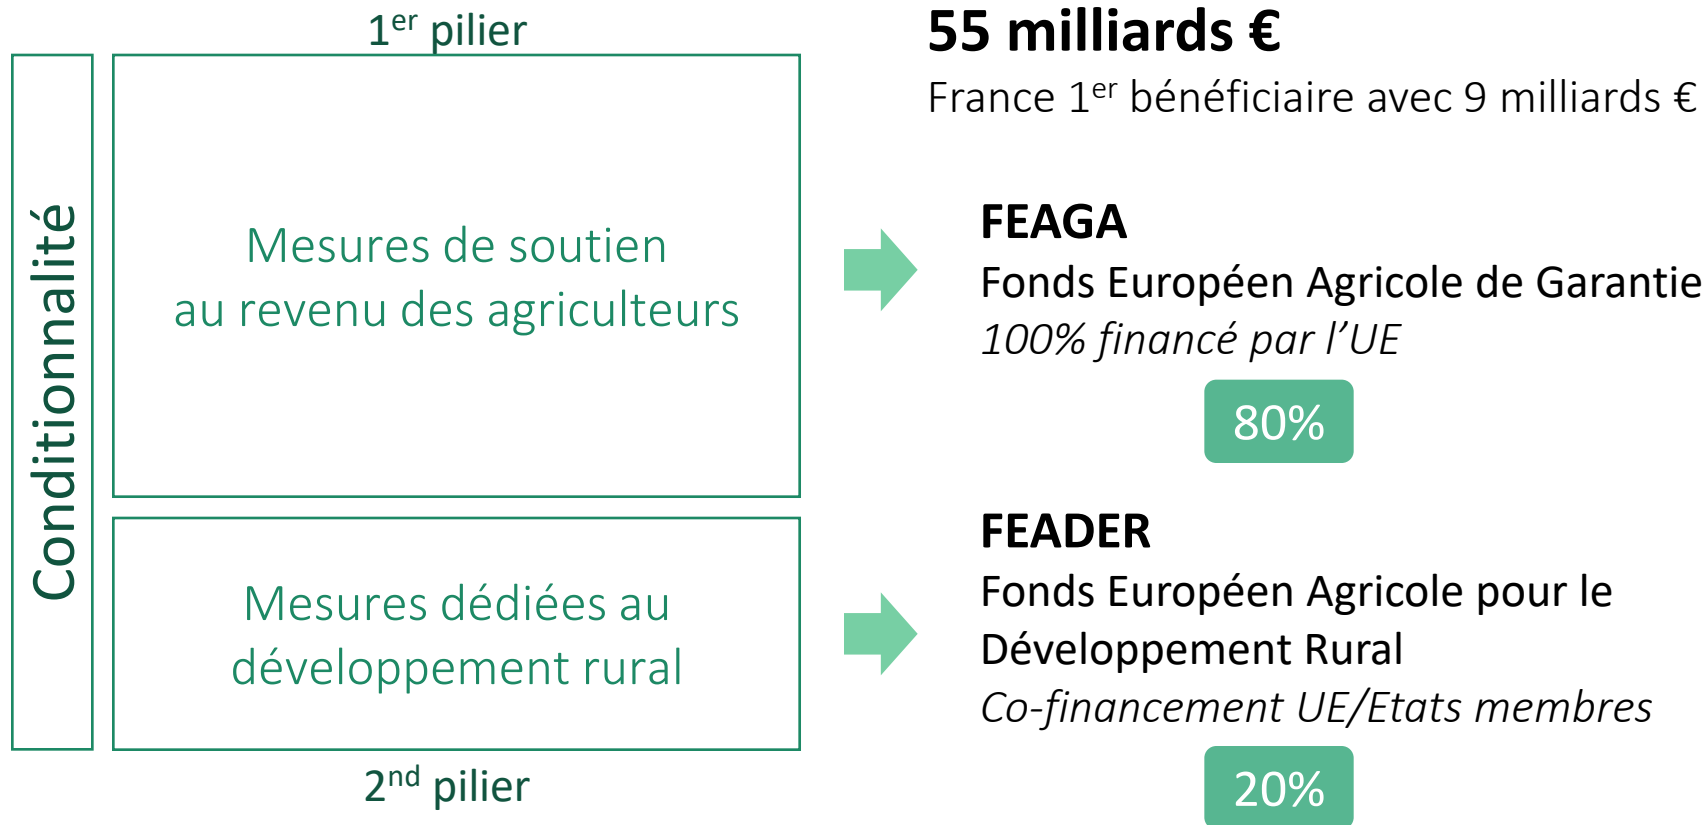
1$^{er}$ pilier

Conditionnalité

Mesures de soutien au revenu des agriculteurs

Mesures dédiées au développement rural

2$^{nd}$ pilier

55 milliards €

France 1$^{er}$ bénéficiaire avec 9 milliards €

FEAGA

Fonds Européen Agricole de Garantie

*100% financé par l'UE*

80%

FEADER

Fonds Européen Agricole pour le Développement Rural

*Co-financement UE/Etats membres*

20%